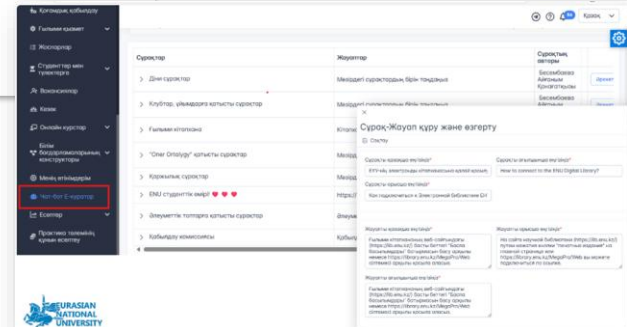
Қоғамдық қабылдау
Ғылыми қызмет
Жоспарлар
Студенттер мен түлектерге
Вакансиялар
Кезек
Онлайн курстар
Білім бағдарламаларының конструкторы
Менің өтінімдерім
Чат-бот Е-курстар
Есептер
Практика тәжірибиң құнын есептеу

EURASIAN NATIONAL UNIVERSITY

Қазақ

| Сұрақтар | Жауаптар | Сұрақтың авторы |
|---|---|---|
| Дін сұрақтар | Мекорлі сұрақтардың бірін таңдаңыз | Бисембаева Айгерим Қанатқызы |
| Клубтар, үйірмелері қатысты сұрақтар | Мекорлі сұрақтардың бірін таңдаңыз | Бисембаева Айгерим Қанатқызы |
| Ғылыми кітапхана | Кітапх | |
| "Otar Ortalygy" қатысты сұрақтар | Мекорлі | |
| Кәрімілік сұрақтар | Мекорлі | |
| ENU студенттік өмірі ❤️ ❤️ ❤️ | https:// | |
| Әлеуметтік топтарға қатысты сұрақтар | Әлеум | |
| Кабылдау комиссиясы | Кабыл | |

Сұрақ-Жауап құру және өзгерту
Списку
Сұрақтың қазақша мағынасы*
ЕҰУ-дің электрондық кітапханасына қалай қосылу
Сұрақтың ағылшынша мағынасы*
How to connect to the ENU Digital Library?
Сұрақтың орысша мағынасы*
Как подключиться к Электронной библиотеке ЕНУ
Жауаптың қазақша мағынасы*
Ғылыми кітапхананың веб-сайтындағы (https://lib.enu.kz/) басты беттегі "Басты бағыттар" бөліміндегі басқа ресурс немесе https://library.enu.kz/MegoPro/Web сілтемесі арқылы қосыла аласыз.
Жауаптың орысша мағынасы*
На сайте научной библиотеки (https://lib.enu.kz/) путем нажатия кнопки "печатные издания" на главной странице или https://library.enu.kz/MegoPro/Web вы можете подключиться по ссылке.
Жауаптың ағылшынша мағынасы*
Ғылыми кітапхананың веб-сайтындағы (https://lib.enu.kz/) басты беттегі "Басты бағыттар" бөліміндегі басқа ресурс немесе https://library.enu.kz/MegoPro/Web сілтемесі арқылы қосыла аласыз.